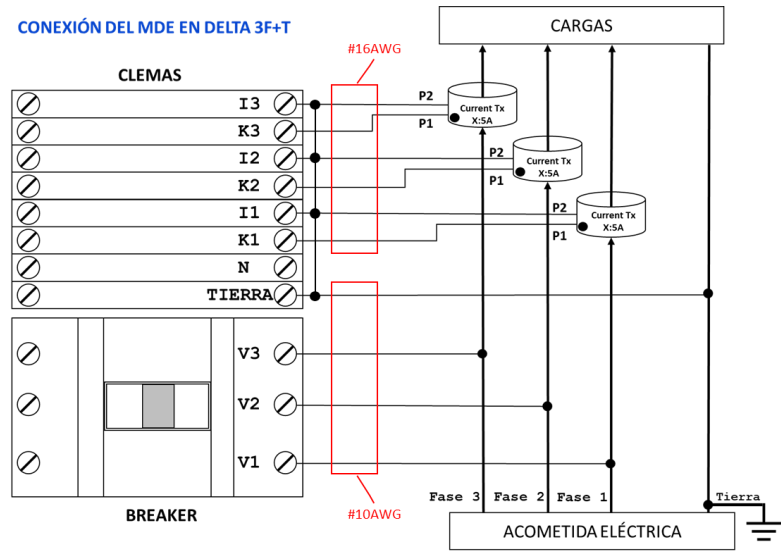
CONEXIÓN DEL MDE EN DELTA 3F+T

CARGAS

#16AWG

CLEMAS

I3
K3
I2
K2
I1
K1
N
TIERRA

P2
P1
Current Tx
X:5A

P2
P1
Current Tx
X:5A

P2
P1
Current Tx
X:5A

V3
V2
V1

BREAKER

#10AWG

Fase 3 Fase 2 Fase 1

Tierra

ACOMETIDA ELÉCTRICA